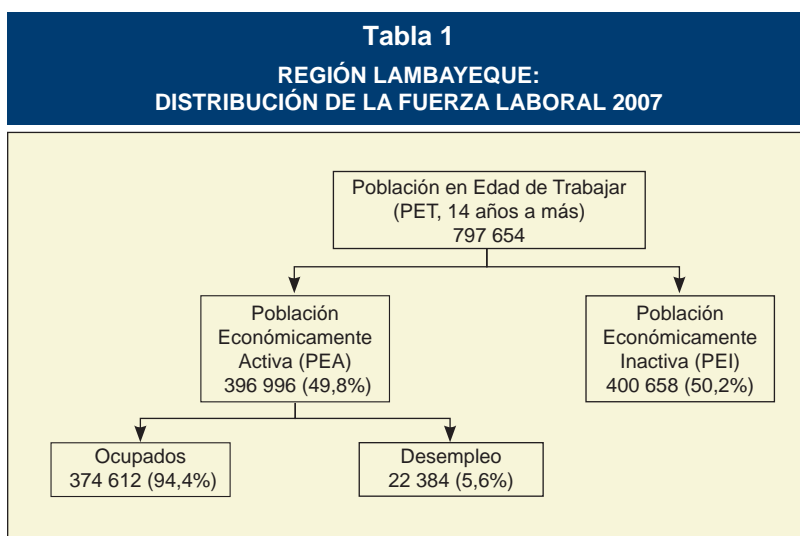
Tabla 1

REGIÓN LAMBAYEQUE:
DISTRIBUCIÓN DE LA FUERZA LABORAL 2007

Población en Edad de Trabajar
(PET, 14 años a más)
797 654

Población
Económicamente
Activa (PEA)
396 996 (49,8%)

Población
Económicamente
Inactiva (PEI)
400 658 (50,2%)

Ocupados
374 612 (94,4%)

Desempleo
22 384 (5,6%)